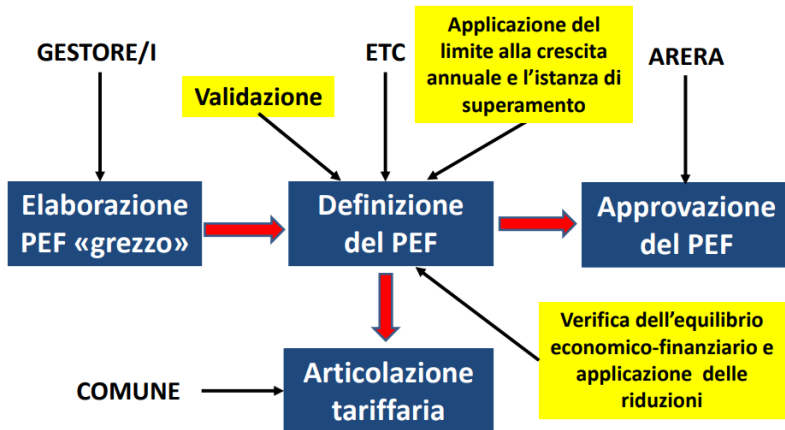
GESTORE/I

Validazione

ETC

Applicazione del limite alla crescita annuale e l’istanza di superamento

ARERA

Elaborazione PEF «grezzo»

Definizione del PEF

Approvazione del PEF

Verifica dell’equilibrio economico-finanziario e applicazione delle riduzioni

COMUNE

Articolazione tariffaria